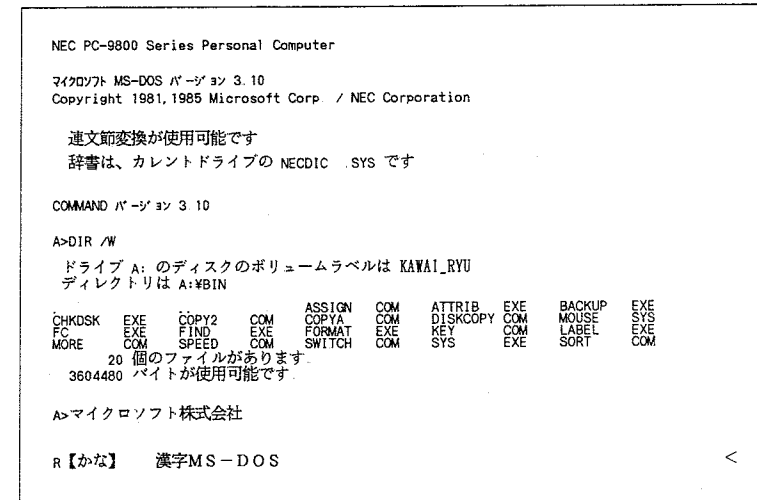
NEC PC-9800 Series Personal Computer

ﾏｲｸﾛｿﾌﾄ MS-DOS ﾊﾞｰｼﾞｮﾝ 3.10
Copyright 1981,1985 Microsoft Corp. / NEC Corporation

連文節変換が使用可能です
辞書は、カレントドライブの NECDIC .SYS です

COMMAND ﾊﾞｰｼﾞｮﾝ 3.10

A>DIR /W
ドライブ A: のディスクのボリュームラベルは KAWAI_RYU
ディレクトリは A:¥BIN

| . | | .. | | ASSIGN | COM | ATTRIB | EXE | BACKUP | EXE |
|---|---|---|---|---|---|---|---|---|---|
| CHKDSK | EXE | COPY2 | COM | COPYA | COM | DISKCOPY | COM | MOUSE | SYS |
| FC | EXE | FIND | EXE | FORMAT | EXE | KEY | COM | LABEL | EXE |
| MORE | COM | SPEED | COM | SWITCH | COM | SYS | EXE | SORT | COM |

20 個のファイルがあります.
3604480 バイトが使用可能です.

A>マイクロソフト株式会社

R【かな】 漢字MS－DOS <